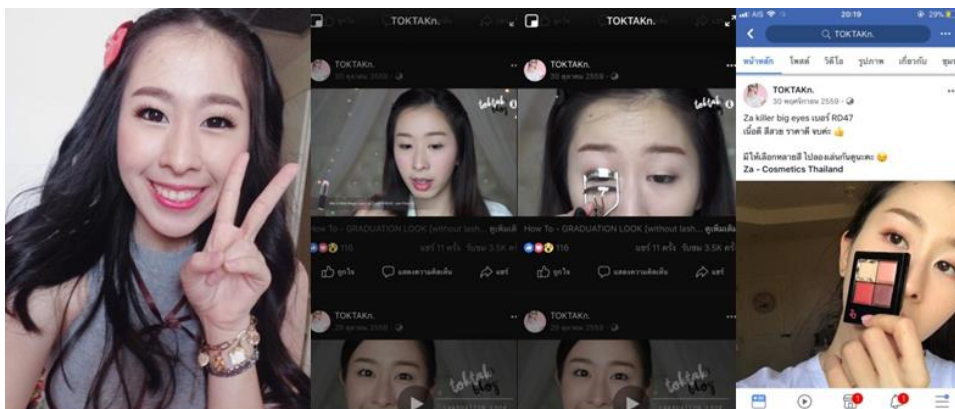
TOKTAKn.

TOKTAKn.
30 ตุลาคม 2559

toktak

How To - GRADUATION LOOK (without lash... ดูเพิ่มเติม

116 แชร์ 11 ครั้ง ชม 3.5K ครั้ง

ถูกใจ แสดงความคิดเห็น แชร์

TOKTAKn.
29 ตุลาคม 2559

toktak blog

TOKTAKn.

TOKTAKn.
30 ตุลาคม 2559

toktak

How To - GRADUATION LOOK (without lash... ดูเพิ่มเติม

116 แชร์ 11 ครั้ง ชม 3.5K ครั้ง

ถูกใจ แสดงความคิดเห็น แชร์

TOKTAKn.
29 ตุลาคม 2559

toktak blog

AIS 20:19 29%

TOKTAKn.

หน้าหลัก โพสต์ วิดีโอ รูปภาพ เกี่ยวกับ ชุม

TOKTAKn.
30 พฤศจิกายน 2559

Za killer big eyes เบอร์ RD47
เนื้อดี สีสวย ราคาดี จบค่ะ 👍

มีให้เลือกหลายสี ไปลองเล่นกันดูนะคะ 😊
Za - Cosmetics Thailand